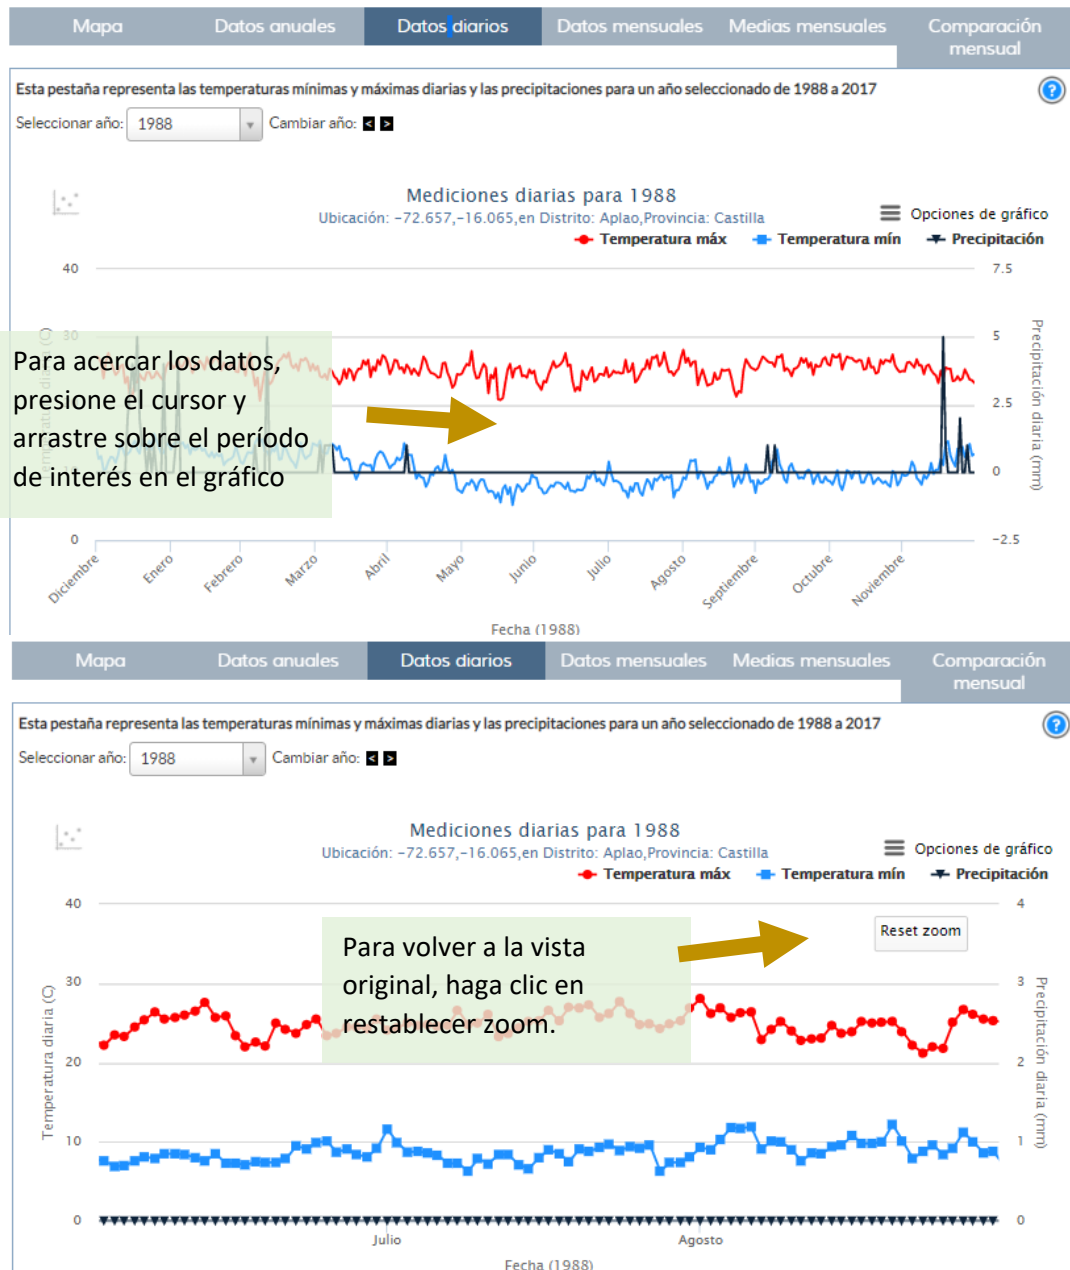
Mapa Datos anuales Datos diarios Datos mensuales Medias mensuales Comparación mensual

Esta pestaña representa las temperaturas mínimas y máximas diarias y las precipitaciones para un año seleccionado de 1988 a 2017

Seleccionar año: 1988 Cambiar año:

Mediciones diarias para 1988
Ubicación: -72.657,-16.065,en Distrito: Aplao,Provincia: Castilla

Opciones de gráfico

Temperatura máx Temperatura mín Precipitación

40
30
0

7.5
5
2.5
0
-2.5

Precipitación diaria (mm)

Para acercar los datos, presione el cursor y arrastre sobre el período de interés en el gráfico

Diciembre Enero Febrero Marzo Abril Mayo Junio Julio Agosto Septiembre Octubre Noviembre

Fecha (1988)

Mapa Datos anuales Datos diarios Datos mensuales Medias mensuales Comparación mensual

Esta pestaña representa las temperaturas mínimas y máximas diarias y las precipitaciones para un año seleccionado de 1988 a 2017

Seleccionar año: 1988 Cambiar año:

Mediciones diarias para 1988
Ubicación: -72.657,-16.065,en Distrito: Aplao,Provincia: Castilla

Opciones de gráfico

Temperatura máx Temperatura mín Precipitación

Reset zoom

Para volver a la vista original, haga clic en restablecer zoom.

Temperatura diaria (C)

40
30
20
10
0

4
3
2
1
0

Precipitación diaria (mm)

Julio Agosto

Fecha (1988)